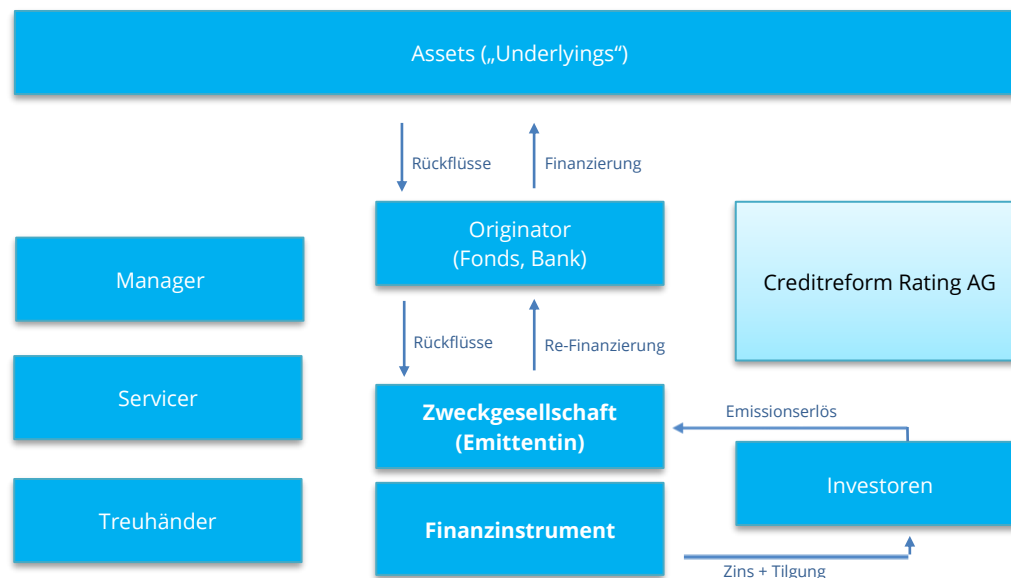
Assets („Underlyings“)

Rückflüsse

Finanzierung

Manager

Originator
(Fonds, Bank)

Creditreform Rating AG

Rückflüsse

Re-Finanzierung

Servicer

Zweckgesellschaft
(Emittentin)

Emissionserlös

Investoren

Treuhänder

Finanzinstrument

Zins + Tilgung